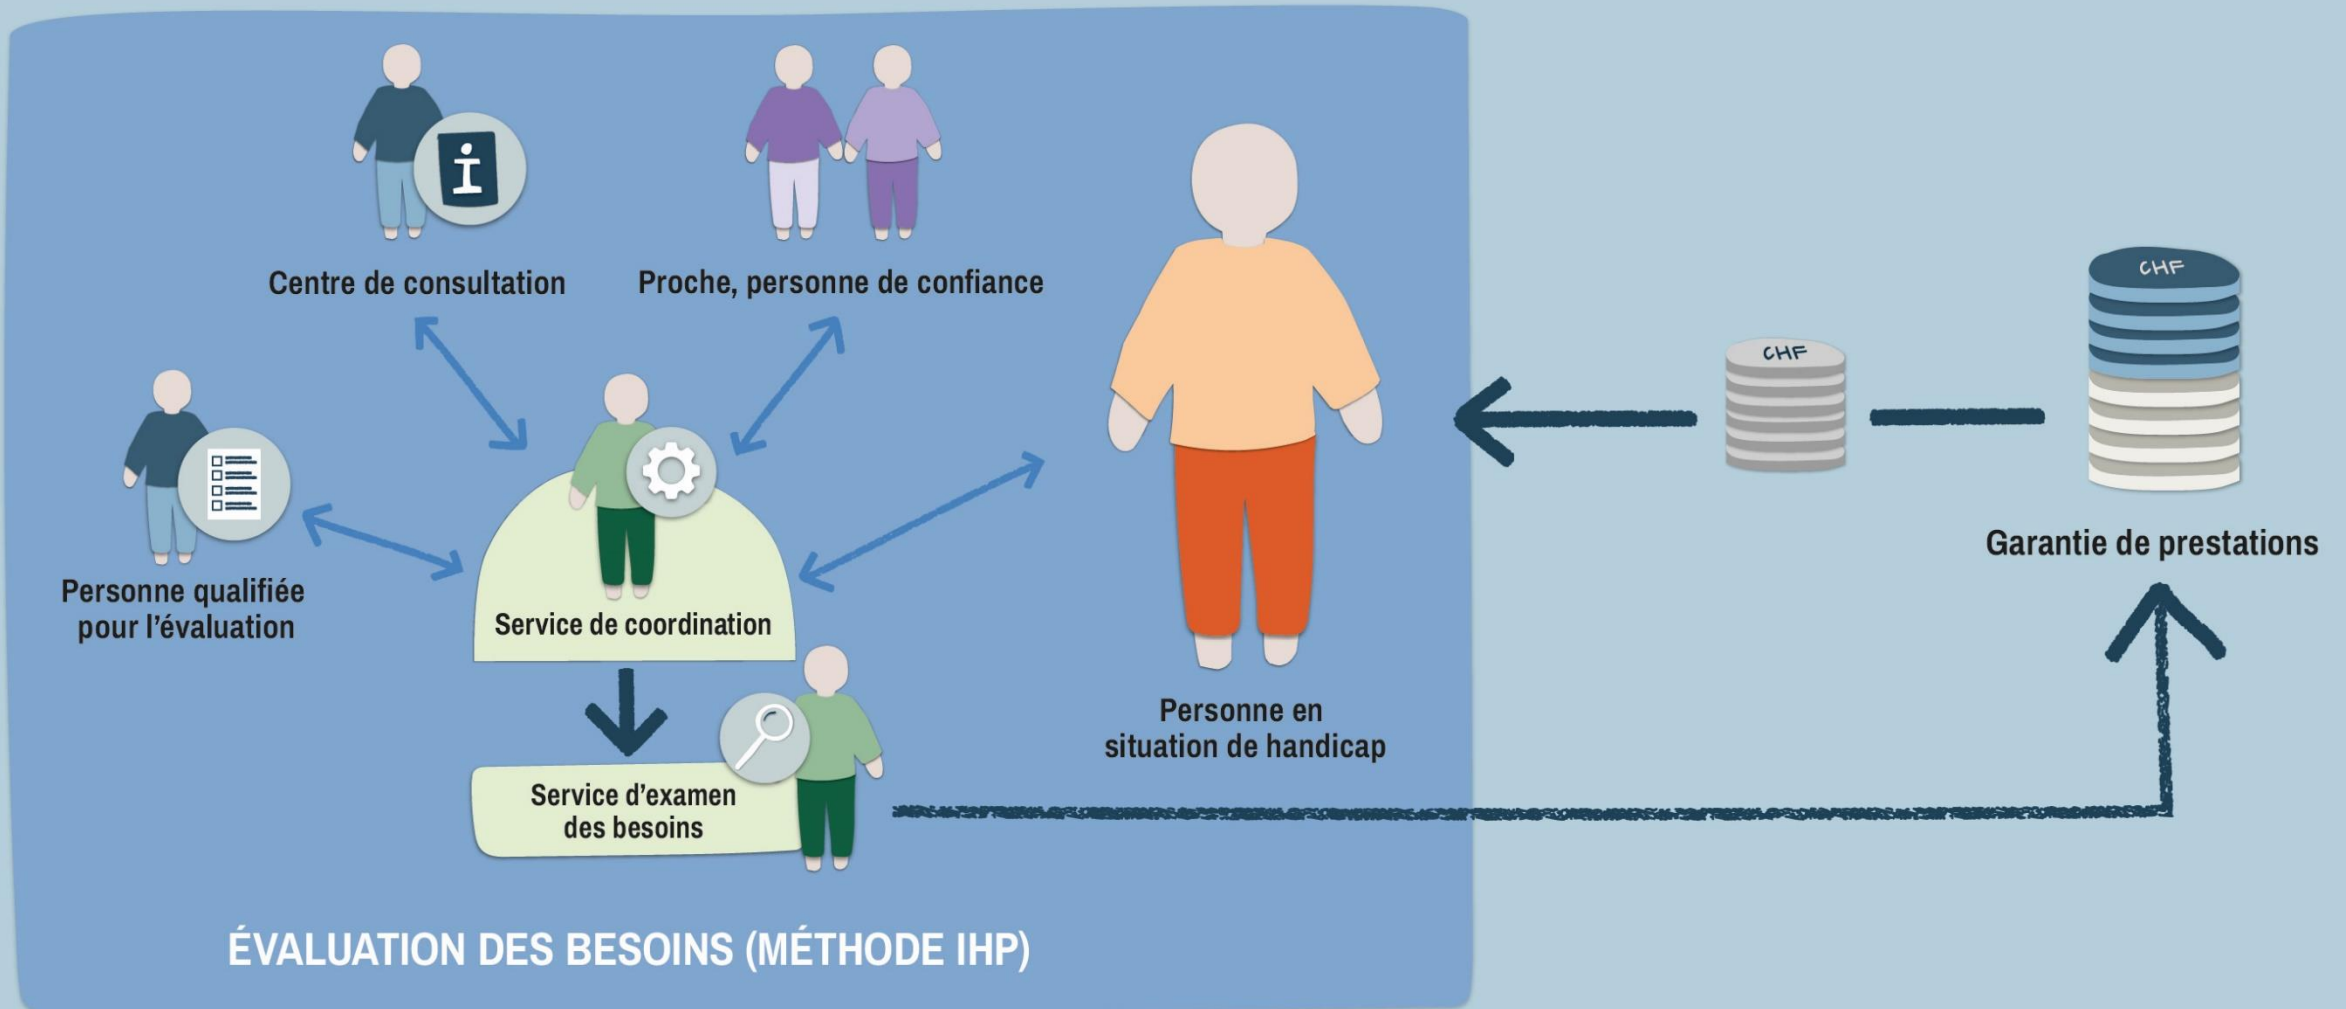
Centre de consultation

Proche, personne de confiance

Personne qualifiée pour l'évaluation

Service de coordination

Service d'examen des besoins

Personne en situation de handicap

CHF

CHF

Garantie de prestations

ÉVALUATION DES BESOINS (MÉTHODE IHP)